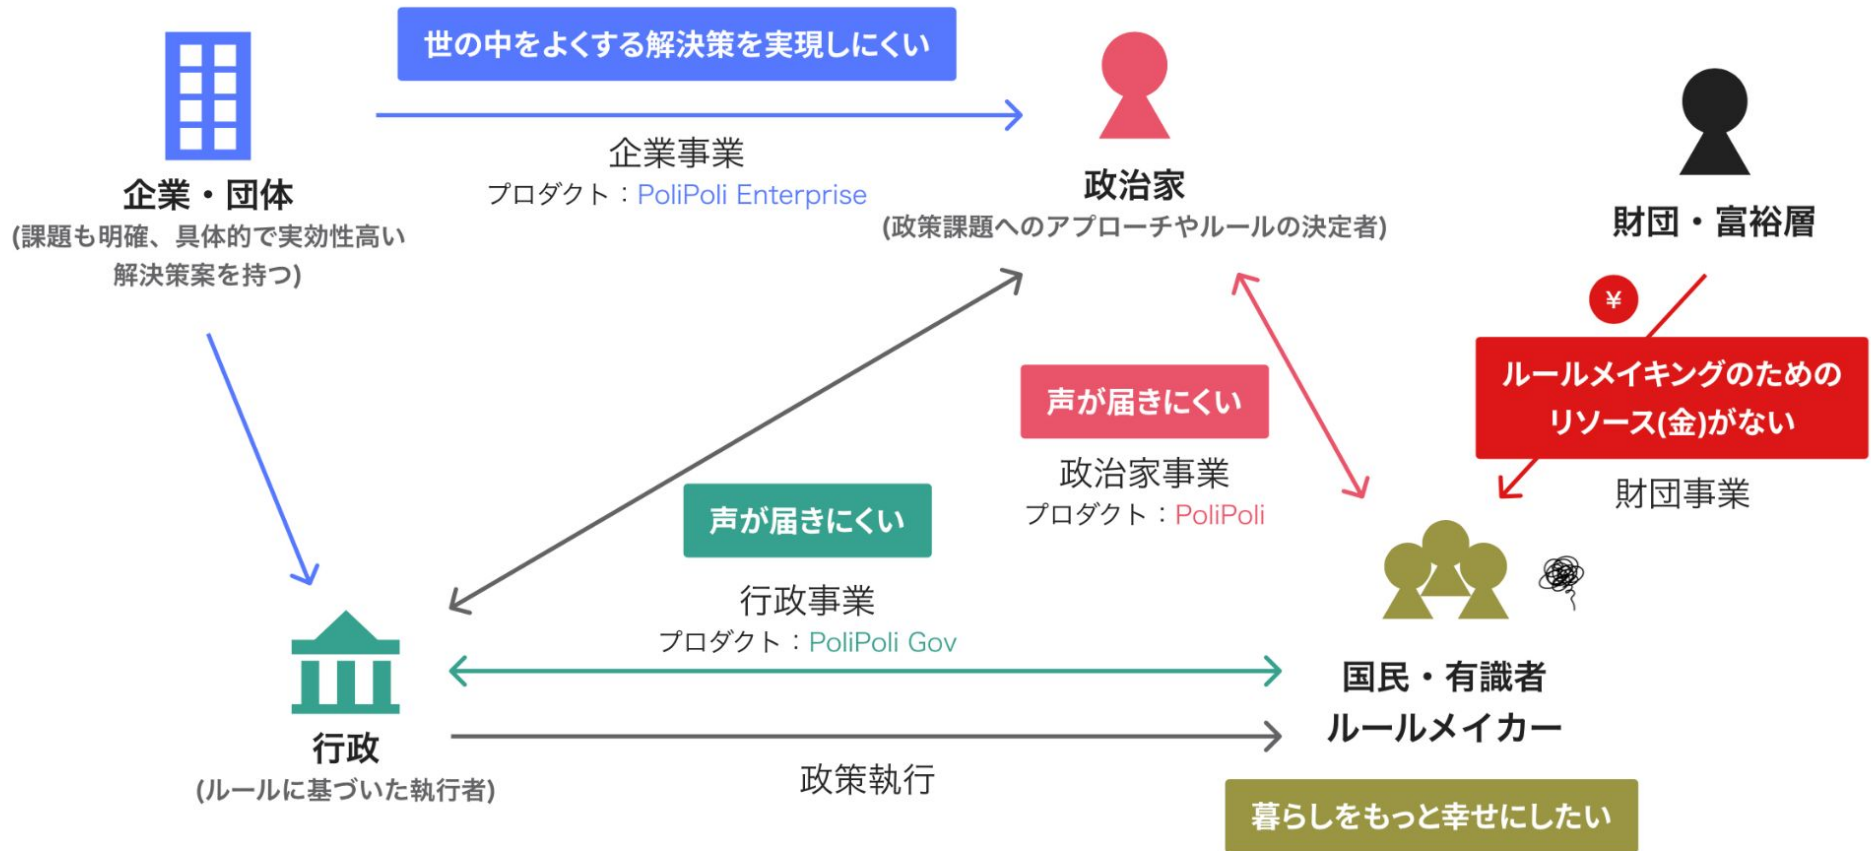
世の中をよくする解決策を実現しにくい

企業・団体
(課題も明確、具体的で実効性高い解決策案を持つ)

企業事業
プロダクト：PoliPoli Enterprise

政治家
(政策課題へのアプローチやルールの決定者)

財団・富裕層

¥

ルールメイキングのためのリソース(金)がない

財団事業

声が届きにくい

政治家事業
プロダクト：PoliPoli

声が届きにくい

行政事業
プロダクト：PoliPoli Gov

国民・有識者
ルールメイカー

行政
(ルールに基づいた執行者)

政策執行

暮らしをもっと幸せにしたい